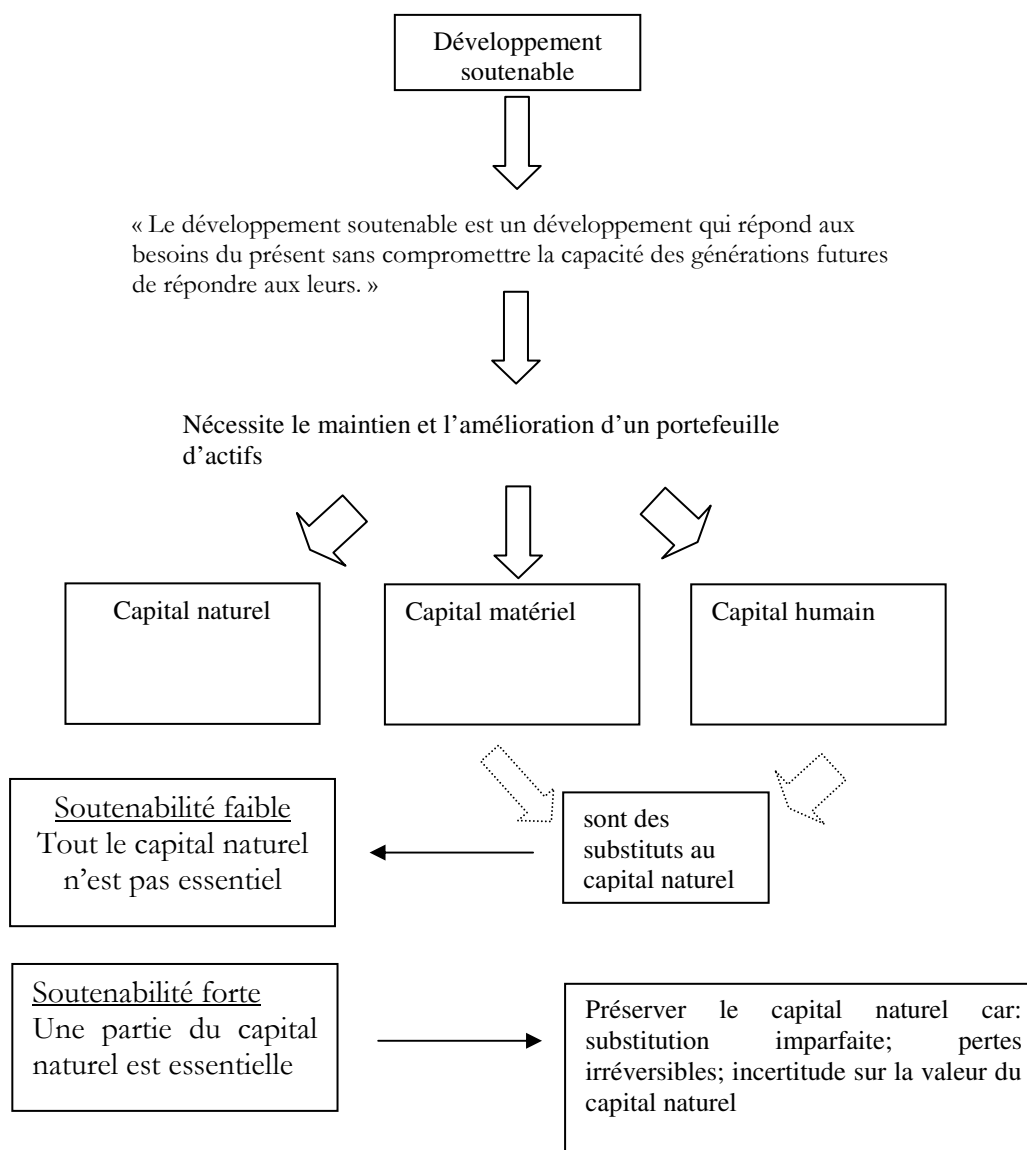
Développement soutenable

« Le développement soutenable est un développement qui répond aux besoins du présent sans compromettre la capacité des générations futures de répondre aux leurs. »

Nécessite le maintien et l'amélioration d'un portefeuille d'actifs

Capital naturel

Capital matériel

Capital humain

Soutenabilité faible
Tout le capital naturel n'est pas essentiel

sont des substituts au capital naturel

Soutenabilité forte
Une partie du capital naturel est essentielle

Préserver le capital naturel car: substitution imparfaite; pertes irréversibles; incertitude sur la valeur du capital naturel